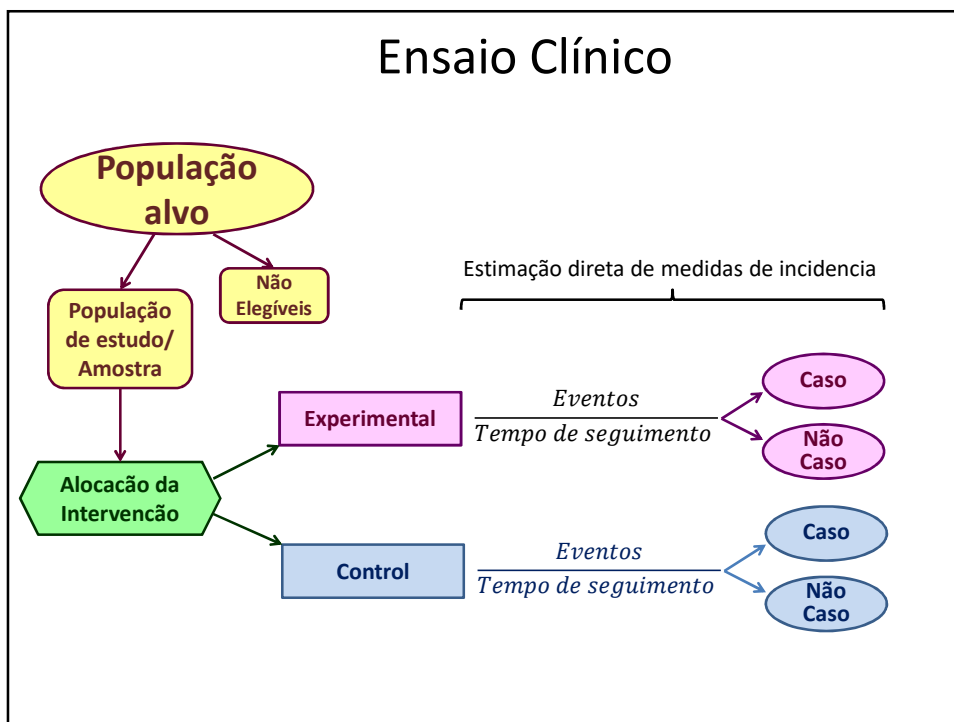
Ensaio Clínico

População alvo

População de estudo/ Amostra

Não Elegíveis

Estimação direta de medidas de incidencia

Experimental

$\frac{Eventos}{Tempo\ de\ seguimento}$

Caso

Não Caso

Alocacão da Intervencão

Control

$\frac{Eventos}{Tempo\ de\ seguimento}$

Caso

Não Caso